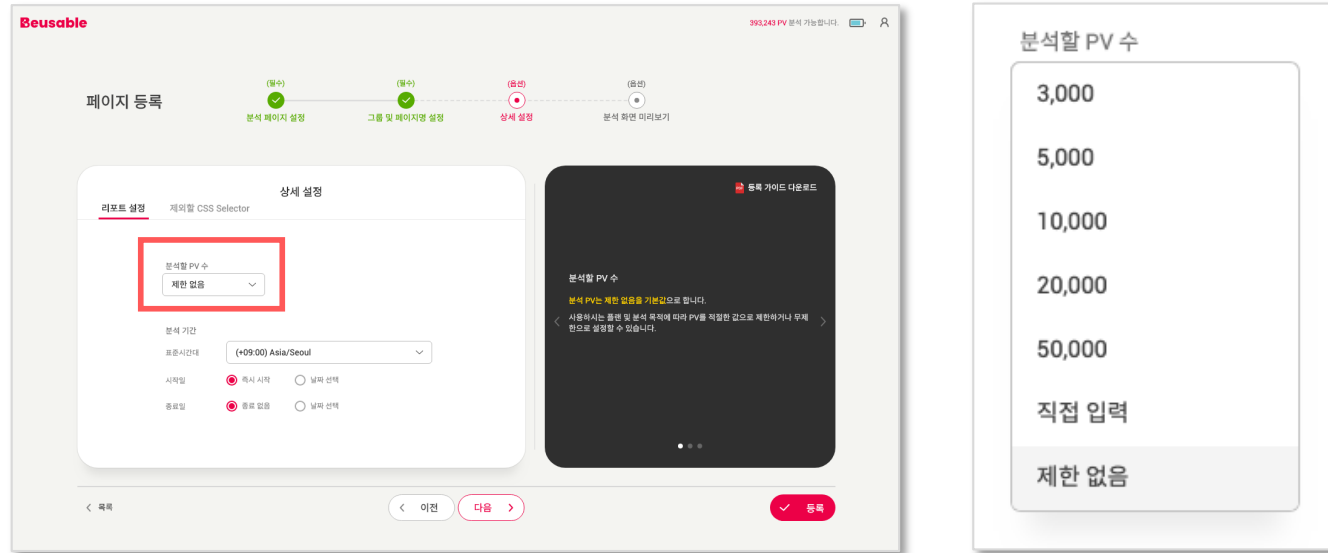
Beusable

393,243 PV 분석 가능합니다.

페이지 등록

(필수)
분석 페이지 설정

(필수)
그룹 및 페이지명 설정

(옵션)
상세 설정

(옵션)
분석 화면 미리보기

상세 설정

리포트 설정

제외할 CSS Selector

분석할 PV 수

제한 없음

분석 기간

표준시간대

(+09:00) Asia/Seoul

시작일

즉시 시작

날짜 선택

종료일

종료 없음

날짜 선택

등록 가이드 다운로드

분석할 PV 수

분석 PV는 제한 없음을 기본값으로 합니다.

사용하시는 플랜 및 분석 목적에 따라 PV를 적절한 값으로 제한하거나 무제한으로 설정할 수 있습니다.

< 목록

< 이전

다음 >

등록

분석할 PV 수

3,000

5,000

10,000

20,000

50,000

직접 입력

제한 없음